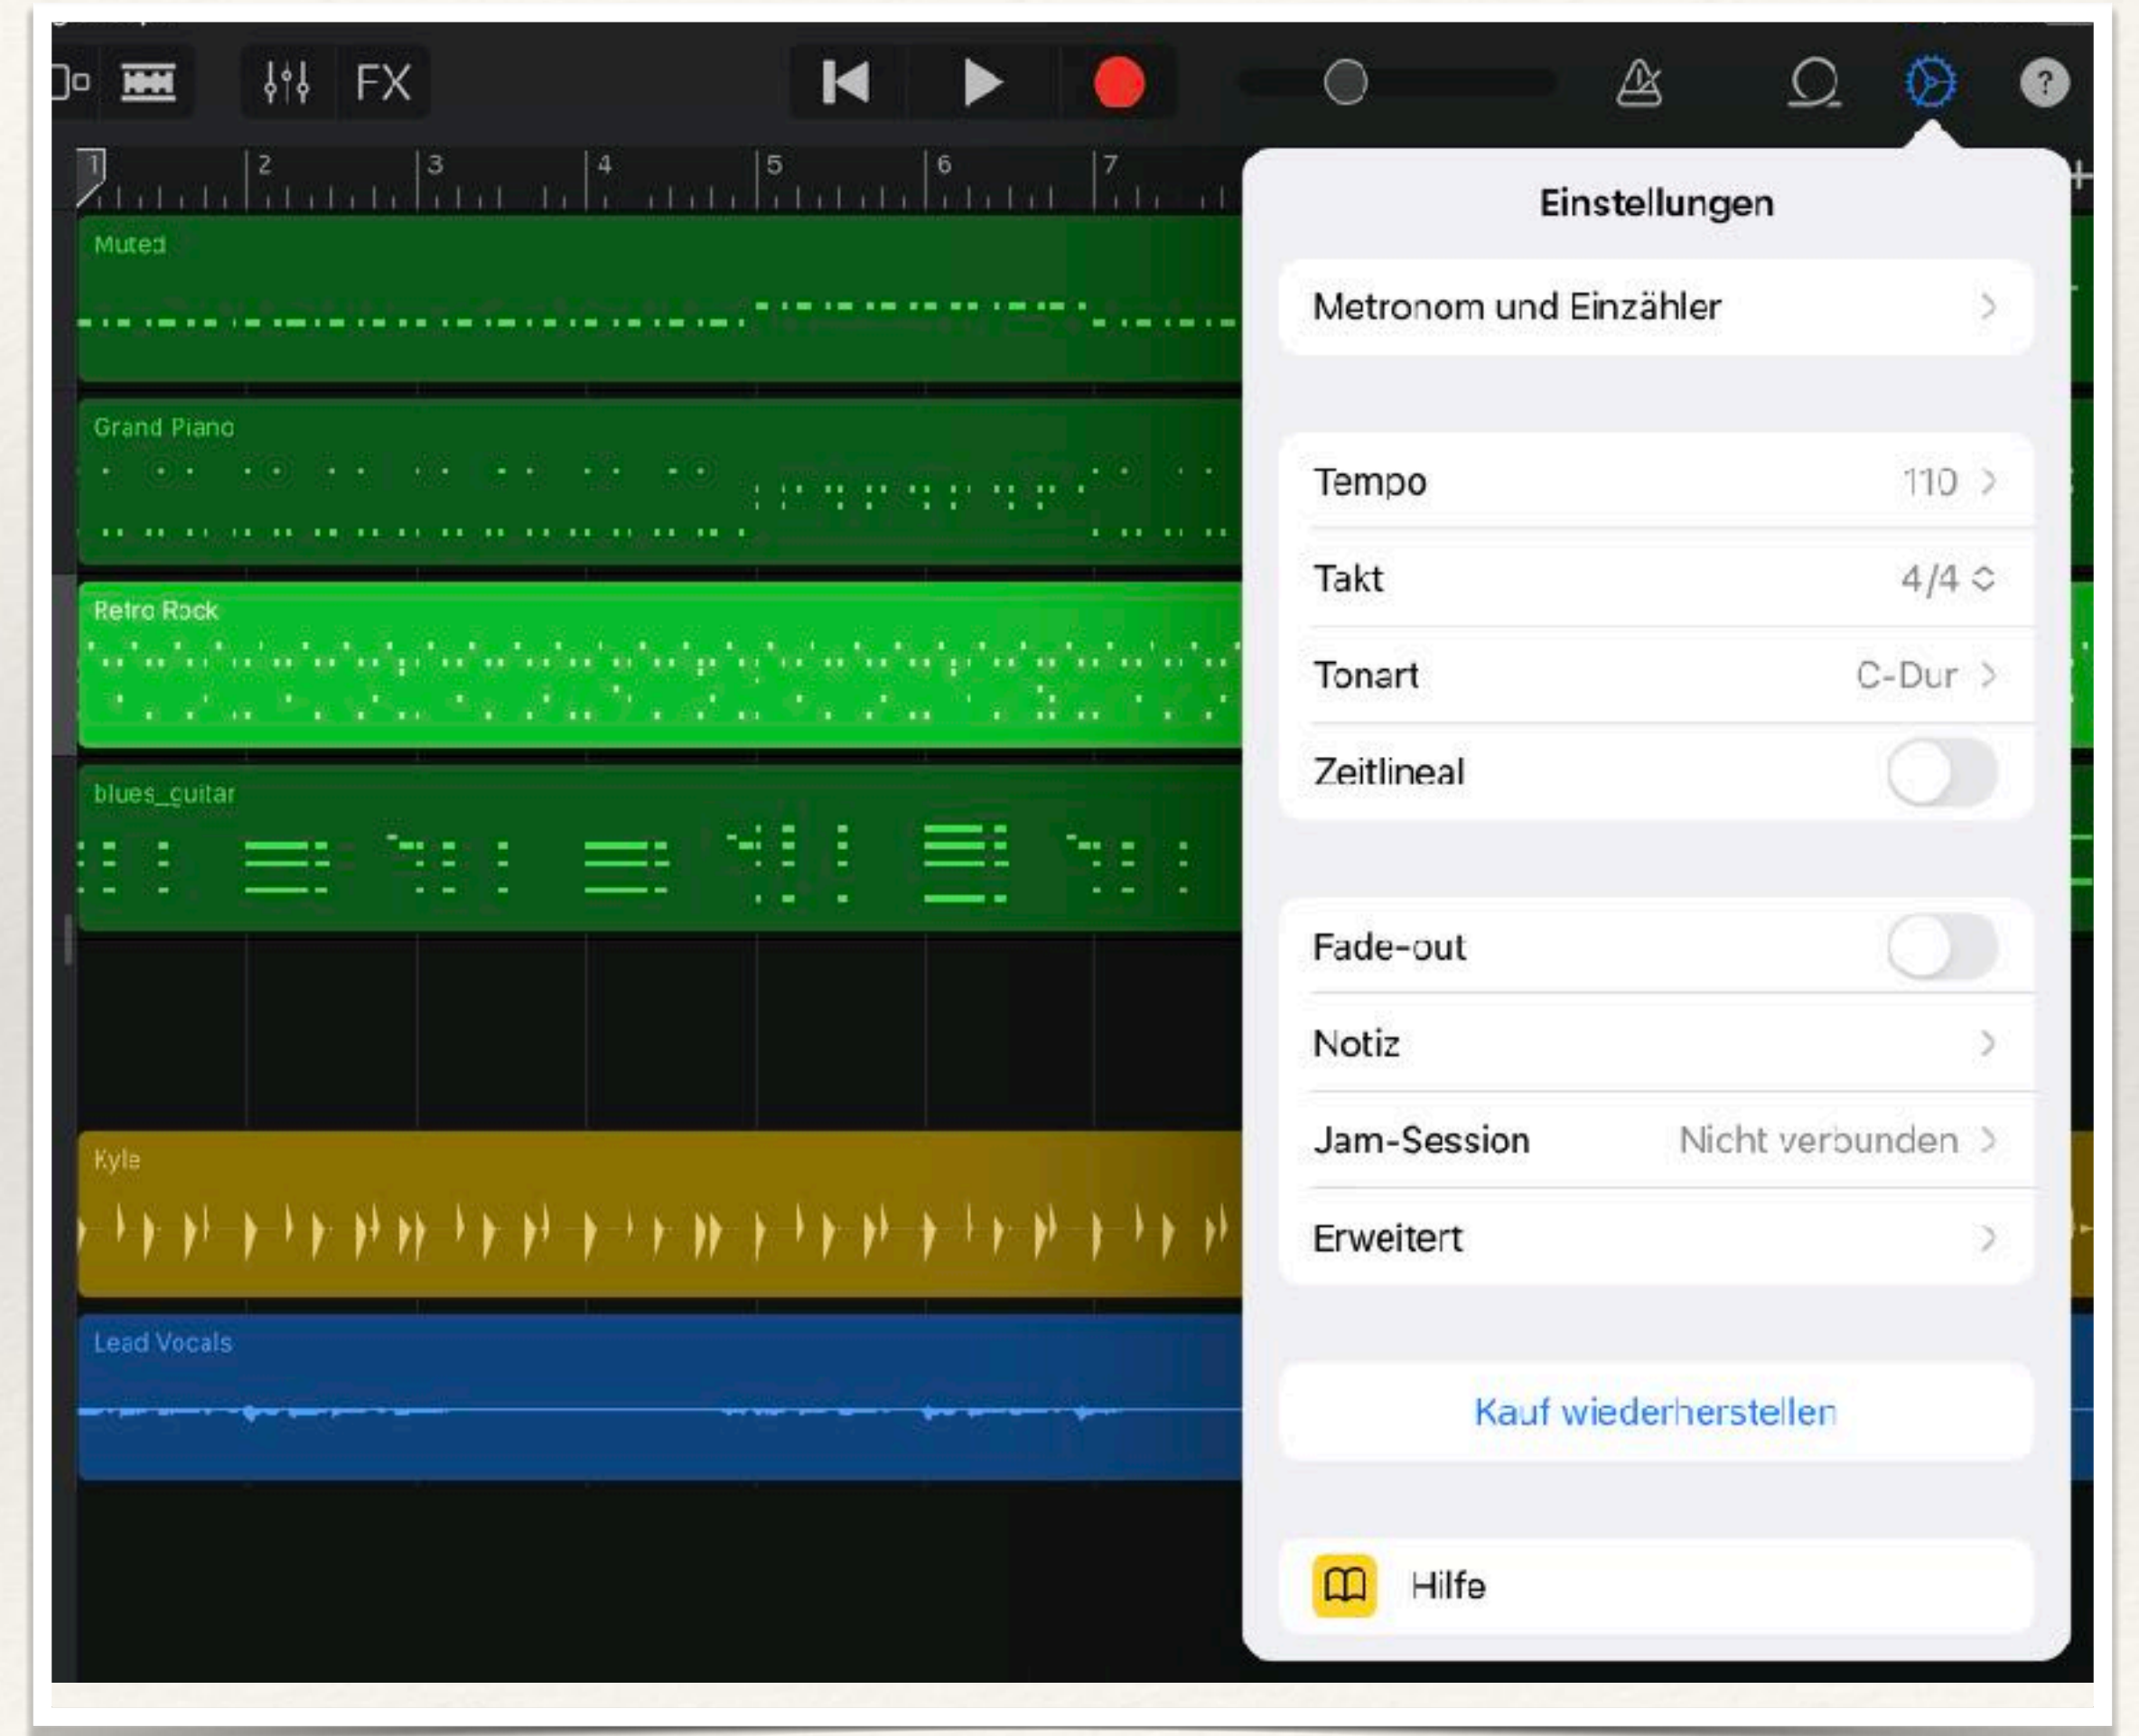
FX

1 2 3 4 5 6 7

Muted

Grand Piano

Retro Rock

blues_guitar

Kyle

Lead Vocals

Einstellungen

Metronom und Einzähler

Tempo 110

Takt 4/4

Tonart C-Dur

Zeitlineal

Fade-out

Notiz

Jam-Session Nicht verbunden

Erweitert

Kauf wiederherstellen

Hilfe